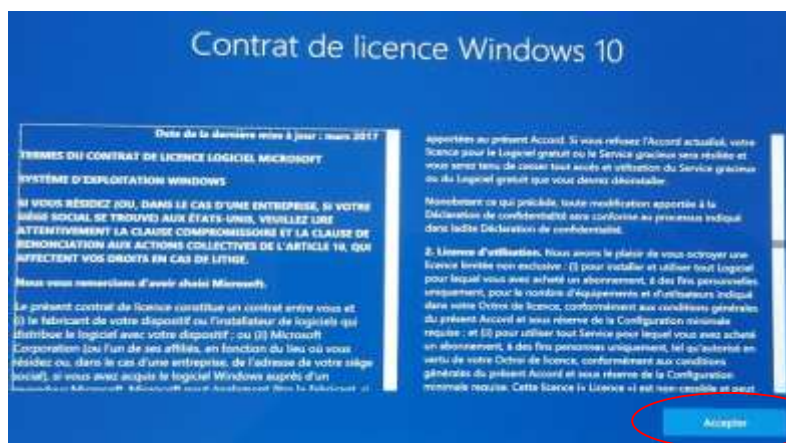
Contrat de licence Windows 10

Date de la dernière mise à jour : mars 2017

TERMES DU CONTRAT DE LICENCE LOGICIEL MICROSOFT

SYSTÈME D'EXPLOITATION WINDOWS

SI VOUS RÉSIDEZ (OU, DANS LE CAS D'UNE ENTREPRISE, SI VOTRE SIÈGE SOCIAL SE TROUVE) AUX ÉTATS-UNIS, VEUILLEZ LIRE ATTENTIVEMENT LA CLAUSE COMPROMISSOIRE ET LA CLAUSE DE RENONCIATION AUX ACTIONS COLLECTIVES DE L'ARTICLE 10, QUI AFFECTENT VOS DROITS EN CAS DE LITIGE.

Nous vous remercions d'avoir choisi Microsoft.

Le présent contrat de licence constitue un contrat entre vous et (i) le fabricant de votre dispositif ou l'installateur de logiciels qui distribue le logiciel avec votre dispositif ; ou (ii) Microsoft Corporation (ou l'un de ses affiliés, en fonction du lieu où vous résidez ou, dans le cas d'une entreprise, de l'adresse de votre siège social), si vous avez acquis le logiciel Windows auprès d'un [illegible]

apportées au présent Accord. Si vous refusez l'Accord actualisé, votre licence pour le Logiciel gratuit ou le Service gracieux sera résiliée et vous serez tenu de cesser tout accès et utilisation du Service gracieux ou du Logiciel gratuit que vous devrez désinstaller.

Nonobstant ce qui précède, toute modification apportée à la Déclaration de confidentialité sera conforme au processus indiqué dans ladite Déclaration de confidentialité.

2. Licence d'utilisation. Nous avons le plaisir de vous octroyer une licence limitée non exclusive : (i) pour installer et utiliser tout Logiciel pour lequel vous avez acheté un abonnement, à des fins personnelles uniquement, pour le nombre d'équipements et d'utilisateurs indiqué dans votre Octroi de licence, conformément aux conditions générales du présent Accord et sous réserve de la Configuration minimale requise ; et (ii) pour utiliser tout Service pour lequel vous avez acheté un abonnement, à des fins personnelles uniquement, tel qu'autorisé en vertu de votre Octroi de licence, conformément aux conditions générales du présent Accord et sous réserve de la Configuration minimale requise. Cette licence (« Licence ») est non cessible et peut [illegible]

Accepter